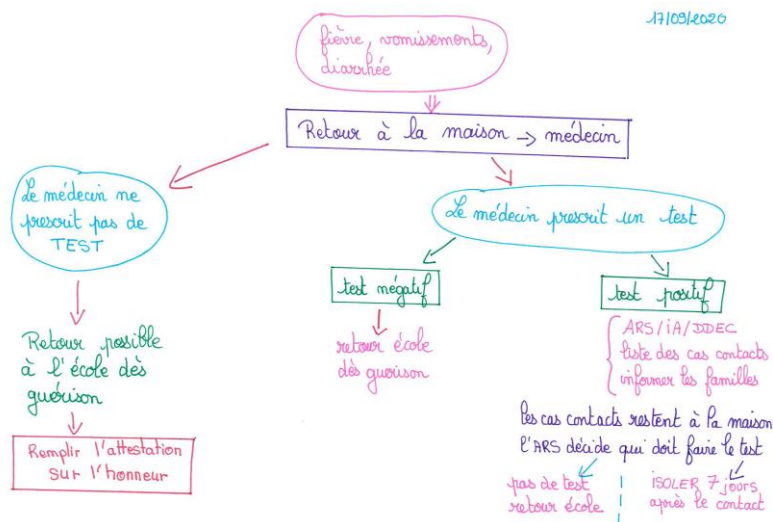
17/09/2020

fièvre, vomissements, diarrhée

Retour à la maison → médecin

Le médecin ne prescrit pas de TEST

Retour possible à l'école dès guérison

Remplir l'attestation sur l'honneur

Le médecin prescrit un test

test négatif

retour école dès guérison

test positif

ARS / IA / DDEC
liste des cas contacts
informer les familles

Les cas contacts restent à la maison
L'ARS décide qui doit faire le test

pas de test
retour école

ISOLER 7 jours
après le contact